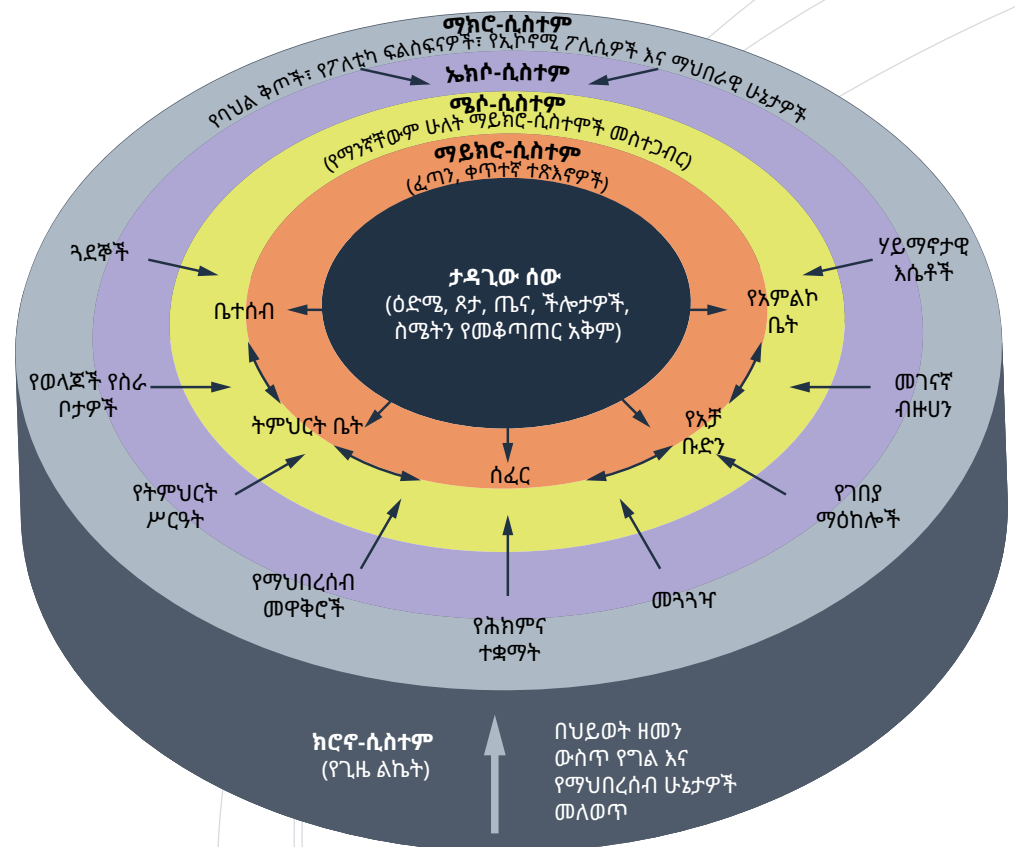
ማክሮ-ሲስተም
የባህል ቅጦች፣ የፖለቲካ ፍልስፍናዎች፣ የኢኮኖሚ ፖሊሲዎች እና ማህበራዊ ሁኔታዎች

ኤክሶ-ሲስተም

ሜሶ-ሲስተም
(የማንኛቸውም ሁለት ማይክሮ-ሲስተሞች መስተጋብር)

ማይክሮ-ሲስተም
(ፈጣን, ቀጥተኛ ተጽእኖዎች)

ታዳጊው ሰው
(ዕድሜ, ጾታ, ጤና, ችሎታዎች, ስሜትን የመቆጣጠር አቅም)

ቤተሰብ

የአምልኮ ቤት

ትምህርት ቤት

የአቻ ቡድን

ሰፈር

ጓደኞች

ሃይማኖታዊ እሴቶች

የወላጆች የስራ ቦታዎች

መገናኛ ብዙሀን

የትምህርት ሥርዓት

የገበያ ማዕከሎች

የማህበረሰብ መዋቅሮች

መጓጓዣ

የሕክምና ተቋማት

ክሮኖ-ሲስተም
(የጊዜ ልኬት)

በህይወት ዘመን ውስጥ የግል እና የማህበረሰብ ሁኔታዎች መለወጥ